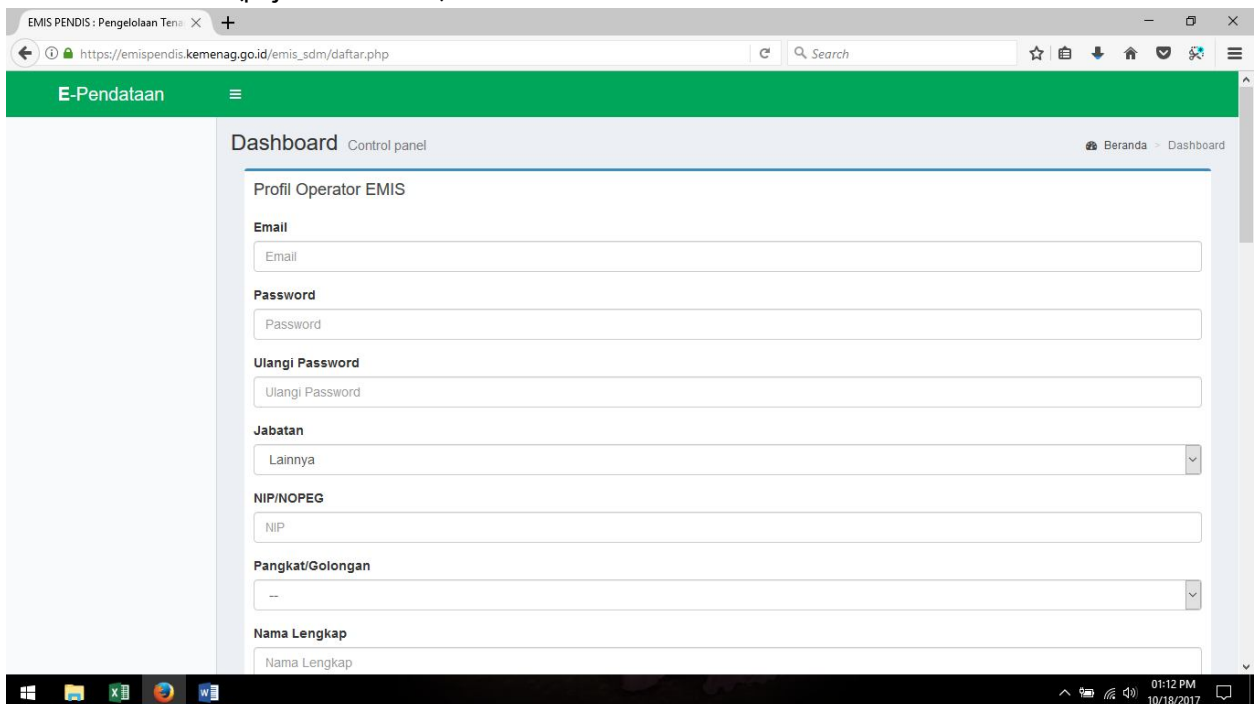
EMIS PENDIS : Pengelolaan Tena

https://emispendis.kemenag.go.id/emis_sdm/daftar.php

Search

E-Pendataan

Dashboard Control panel

Beranda > Dashboard

Profil Operator EMIS

Email

Email

Password

Password

Ulangi Password

Ulangi Password

Jabatan

Lainnya

NIP/NOPEG

NIP

Pangkat/Golongan

--

Nama Lengkap

Nama Lengkap

01:12 PM
10/18/2017